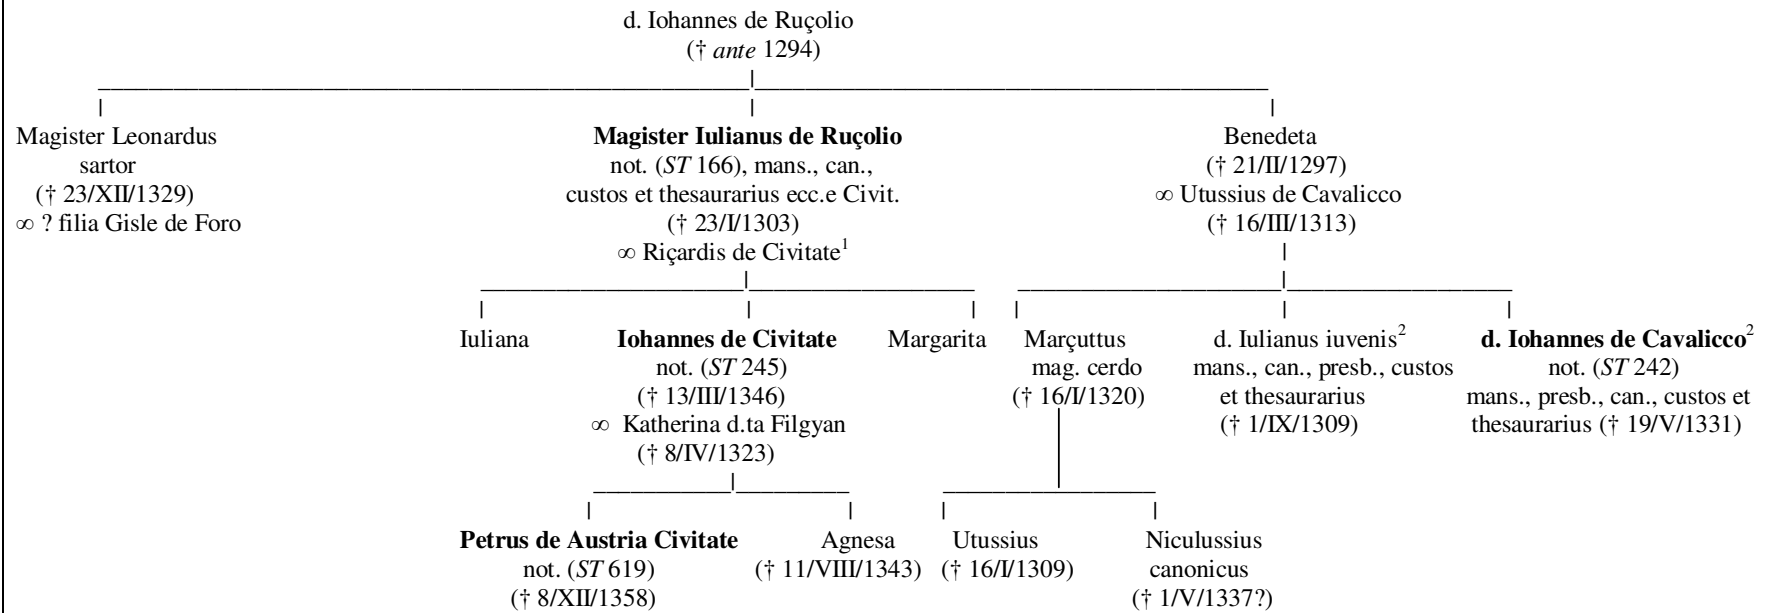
d. Iohannes de Ruçolio
(† *ante* 1294)

Magister Leonardus
sartor
(† 23/XII/1329)
∞ ? filia Gisle de Foro

**Magister Iulianus de Ruçolio**
not. (*ST* 166), mans., can.,
custos et thesaurarius ecc.e Civit.
(† 23/I/1303)
∞ Riçardis de Civitate$^1$

Benedeta
(† 21/II/1297)
∞ Utussius de Cavalicco
(† 16/III/1313)

Iuliana

**Iohannes de Civitate**
not. (*ST* 245)
(† 13/III/1346)
∞ Katherina d.ta Filgyan
(† 8/IV/1323)

Margarita

Marçuttus
mag. cerdo
(† 16/I/1320)

d. Iulianus iuvenis$^2$
mans., can., presb., custos
et thesaurarius
(† 1/IX/1309)

**d. Iohannes de Cavalicco**$^2$
not. (*ST* 242)
mans., presb., can., custos et
thesaurarius († 19/V/1331)

**Petrus de Austria Civitate**
not. (*ST* 619)
(† 8/XII/1358)

Agnesa
(† 11/VIII/1343)

Utussius
(† 16/I/1309)

Niculussius
canonicus
(† 1/V/1337?)